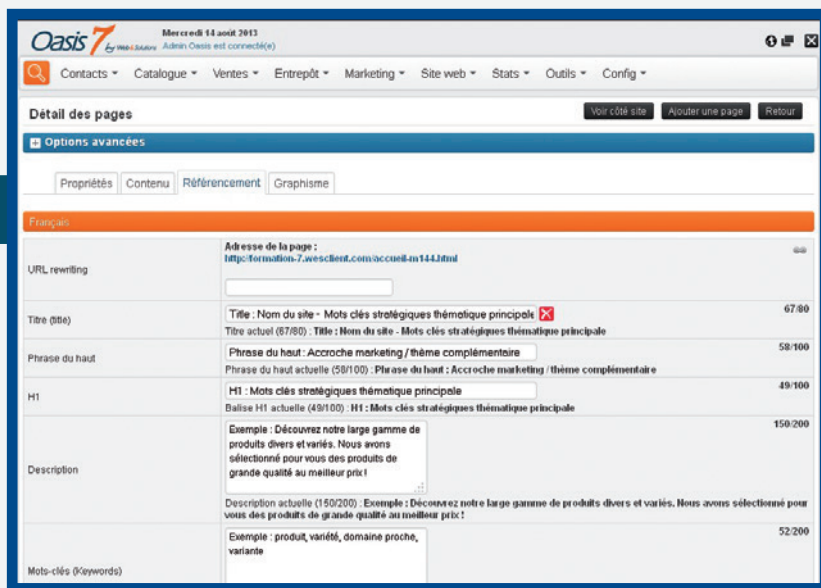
Oasis 7 by Web&Solutions

Mercredi 14 août 2013
Admin Oasis est connecté(e)

Contacts ▾ Catalogue ▾ Ventes ▾ Entrepôt ▾ Marketing ▾ Site web ▾ Stats ▾ Outils ▾ Config ▾

Détail des pages

Voir côté site | Ajouter une page | Retour

Options avancées

Propriétés | Contenu | Référencement | Graphisme

Français

| | | |
|---|---|---|
| URL rewriting | Adresse de la page : http://formation-7.wesclient.com/accueil-m144.html | |
| Titre (title) | Title : Nom du site - Mots clés stratégiques thématique principale<br>Titre actuel (67/80) : Title : Nom du site - Mots clés stratégiques thématique principale | 67/80 |
| Phrase du haut | Phrase du haut : Accroche marketing / thème complémentaire<br>Phrase du haut actuelle (58/100) : Phrase du haut : Accroche marketing / thème complémentaire | 58/100 |
| H1 | H1 : Mots clés stratégiques thématique principale<br>Balise H1 actuelle (49/100) : H1 : Mots clés stratégiques thématique principale | 49/100 |
| Description | Exemple : Découvrez notre large gamme de produits divers et variés. Nous avons sélectionné pour vous des produits de grande qualité au meilleur prix !<br>Description actuelle (150/200) : Exemple : Découvrez notre large gamme de produits divers et variés. Nous avons sélectionné pour vous des produits de grande qualité au meilleur prix ! | 150/200 |
| Mots-clés (Keywords) | Exemple : produit, variété, domaine proche, variante | 52/200 |